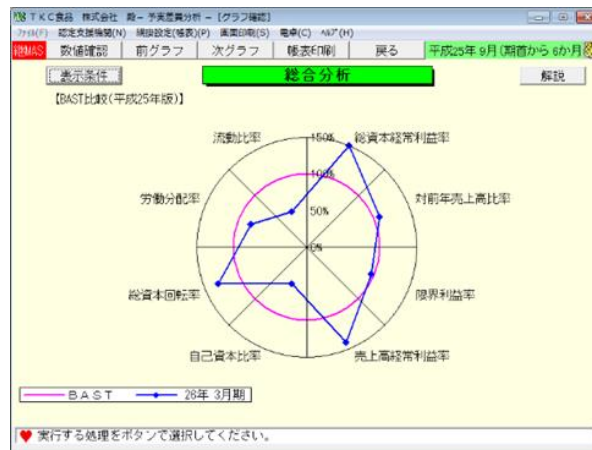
TKC食品 株式会社 殿 － 予実営業分析 － [グラフ確認]
ファイル(F) 認定支援機関(N) 線段設定(帳表)(P) 画面印刷(S) 電卓(C) ヘルプ(H)
続MAS 数値確認 前グラフ 次グラフ 帳表印刷 戻る 平成25年 9月(期首から 6か月)
表示条件 総合分析 解説
【BAST比較(平成25年版)】
流動比率
150%
100%
50%
0%
総資本経常利益率
対前年売上高比率
限界利益率
売上高経常利益率
自己資本比率
総資本回転率
労働分配率
BAST
26年 3月期
実行する処理をボタンで選択してください。